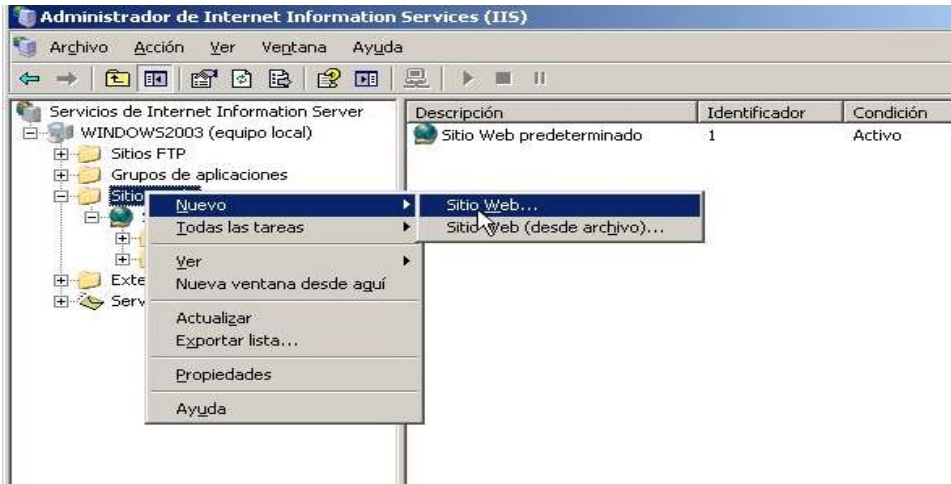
Administrador de Internet Information Services (IIS)

Archivo Acción Ver Ventana Ayuda

Servicios de Internet Information Server
WINDOWS2003 (equipo local)
Sitios FTP
Grupos de aplicaciones
Sitio
Exte
Serv

| Descripción | Identificador | Condición |
|---|---|---|
| Sitio Web predeterminado | 1 | Activo |

Nuevo
Todas las tareas
Ver
Nueva ventana desde aquí
Actualizar
Exportar lista...
Propiedades
Ayuda

Sitio Web...
Sitio Web (desde archivo)...